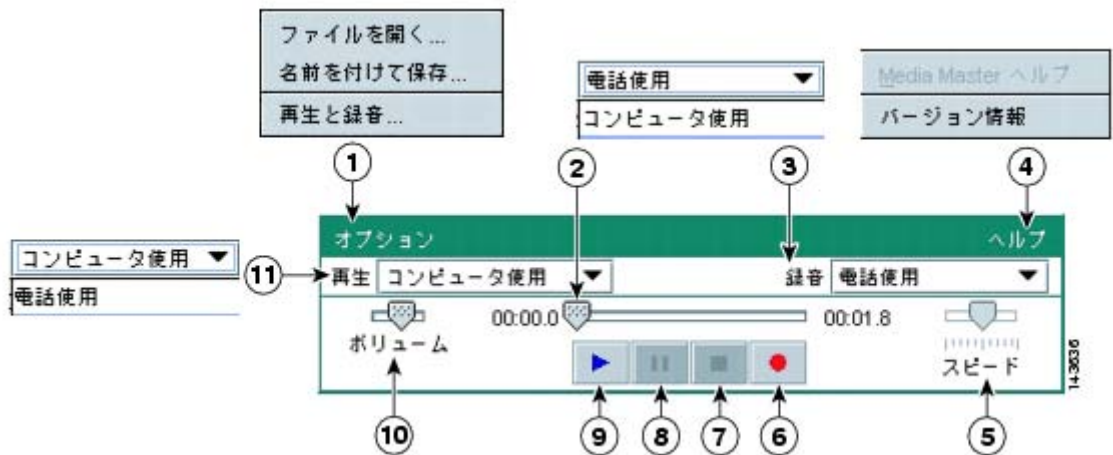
ファイルを開く...
名前を付けて保存...
再生と録音...

電話使用
コンピュータ使用

Media Master ヘルプ
バージョン情報

1
2
3
4

オプション
ヘルプ

コンピュータ使用
電話使用

11
再生 コンピュータ使用
録音 電話使用

00:00.0
00:01.8

ボリューム
スピード

143636

10
9
8
7
6
5